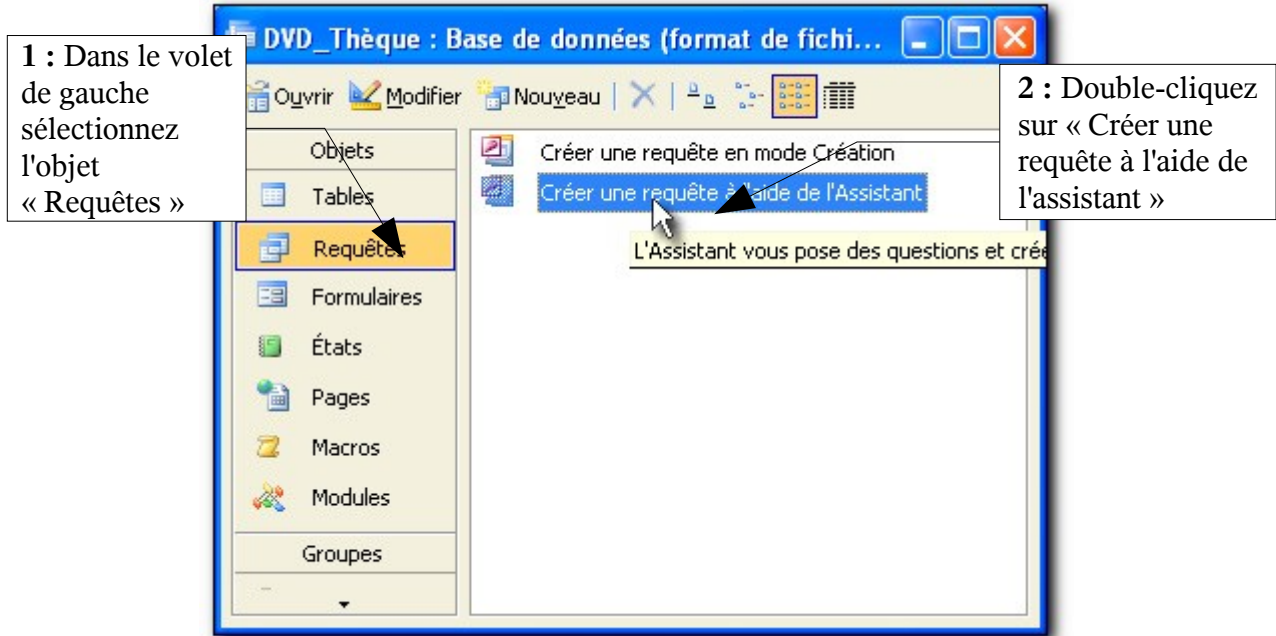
DVD_Thèque : Base de données (format de fichi...

1 : Dans le volet de gauche sélectionnez l'objet « Requêtes »

Ouvrir Modifier Nouveau

2 : Double-cliquez sur « Créer une requête à l'aide de l'assistant »

Objets
Tables
Requêtes
Formulaires
États
Pages
Macros
Modules
Groupes

Créer une requête en mode Création
Créer une requête à l'aide de l'Assistant
L'Assistant vous pose des questions et crée